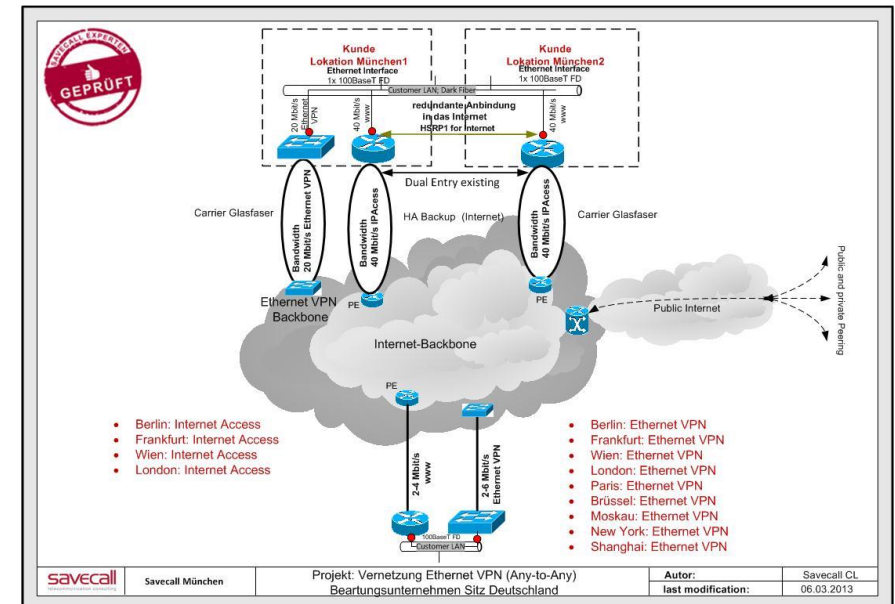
SAVECALL EXPERTEN GEPRÜFT

Kunde
Lokation München1
Ethernet Interface
1x 100BaseT FD

Kunde
Lokation München2
Ethernet Interface
1x 100BaseT FD

Customer LAN; Dark Fiber

20 Mbit/s Ethernet VPN

40 Mbit/s www

redundante Anbindung in das Internet
HSRP1 for Internet

40 Mbit/s www

Dual Entry existing

Carrier Glasfaser

Bandwidth 20 Mbit/s Ethernet VPN

Bandwidth 40 Mbit/s IPAcess

HA Backup (Internet)

Bandwidth 40 Mbit/s IPAcess

Carrier Glasfaser

Public and private Peering

Ethernet VPN Backbone

PE

PE

Public Internet

Internet-Backbone

PE

2-4 Mbit/s www

2-6 Mbit/s Ethernet VPN

100BaseT FD
Customer LAN

- Berlin: Internet Access
- Frankfurt: Internet Access
- Wien: Internet Access
- London: Internet Access

- Berlin: Ethernet VPN
- Frankfurt: Ethernet VPN
- Wien: Ethernet VPN
- London: Ethernet VPN
- Paris: Ethernet VPN
- Brüssel: Ethernet VPN
- Moskau: Ethernet VPN
- New York: Ethernet VPN
- Shanghai: Ethernet VPN

| savecall telecommunication consulting | Savecall München | Projekt: Vernetzung Ethernet VPN (Any-to-Any) Beartungsunternehmen Sitz Deutschland | Autor: | Savecall CL |
|---|---|---|---|---|
| | | | last modification: | 06.03.2013 |